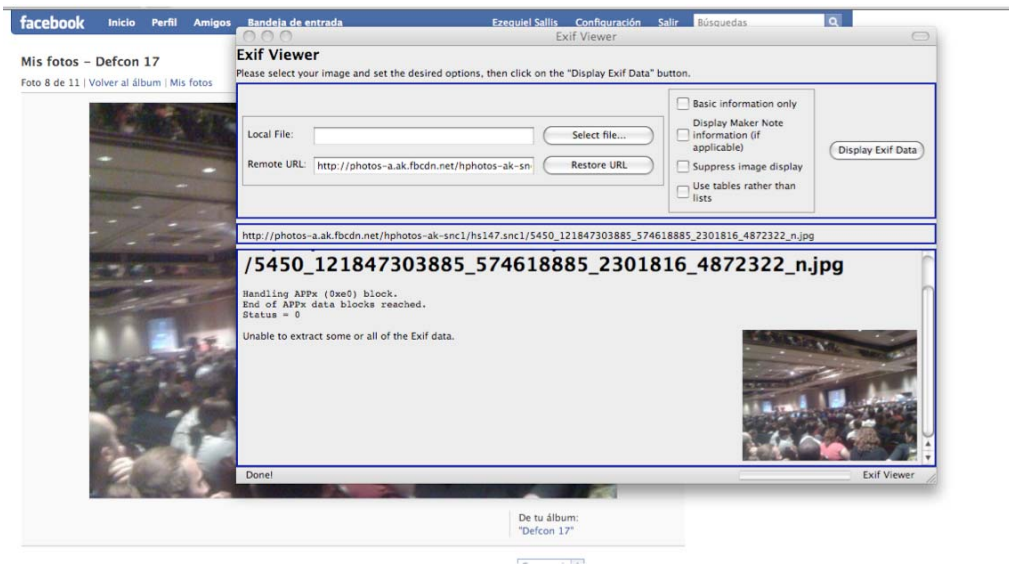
facebook Inicio Perfil Amigos Bandeja de entrada Ezequiel Sallis Configuración Salir Búsquedas

Mis fotos – Defcon 17

Foto 8 de 11 | Volver al álbum | Mis fotos

Exif Viewer

Exif Viewer

Please select your image and set the desired options, then click on the "Display Exif Data" button.

Local File: Select file...

Remote URL: http://photos-a.ak.fbcdn.net/hphotos-ak-sn Restore URL

Basic information only

Display Maker Note information (if applicable)

Suppress image display

Use tables rather than lists

Display Exif Data

http://photos-a.ak.fbcdn.net/hphotos-ak-snc1/hs147.snc1/5450_121847303885_574618885_2301816_4872322_n.jpg

/5450_121847303885_574618885_2301816_4872322_n.jpg

Handling APPx (0xe0) block.
End of APPx data blocks reached.
Status = 0

Unable to extract some or all of the Exif data.

Done! Exif Viewer

De tu álbum:
"Defcon 17"